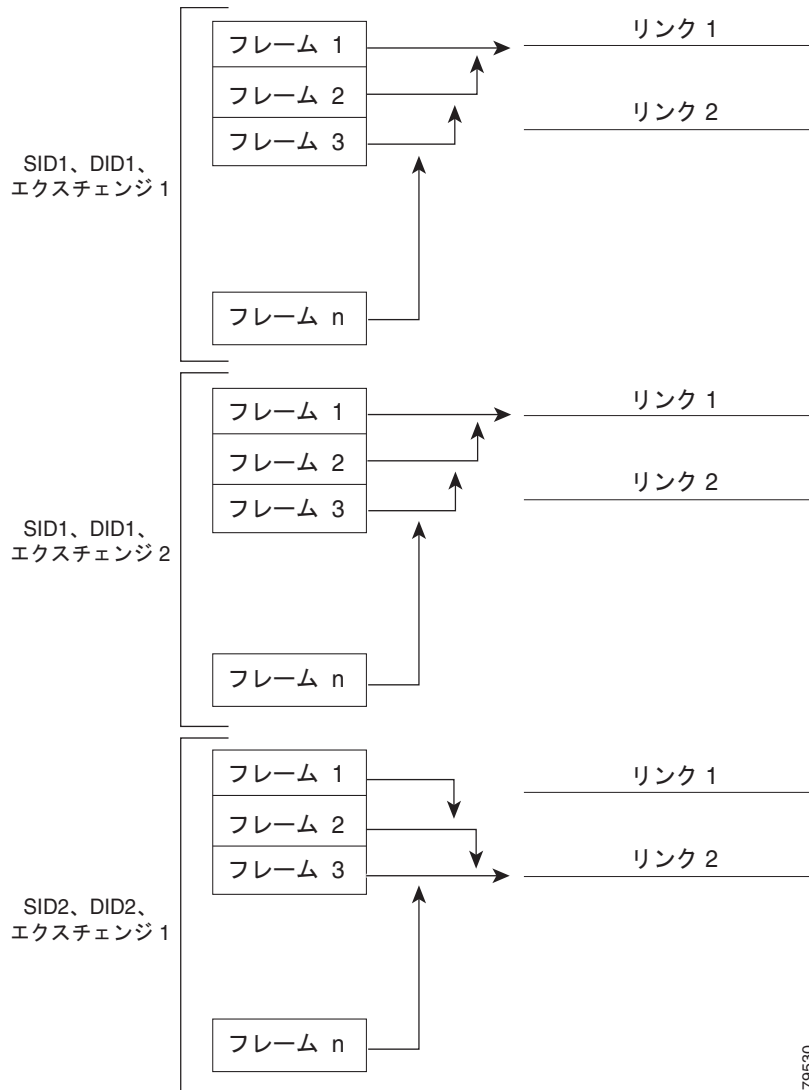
SID1、DID1、エクスチェンジ 1

フレーム 1
フレーム 2
フレーム 3
フレーム n

リンク 1
リンク 2

SID1、DID1、エクスチェンジ 2

フレーム 1
フレーム 2
フレーム 3
フレーム n

リンク 1
リンク 2

SID2、DID2、エクスチェンジ 1

フレーム 1
フレーム 2
フレーム 3
フレーム n

リンク 1
リンク 2

79530